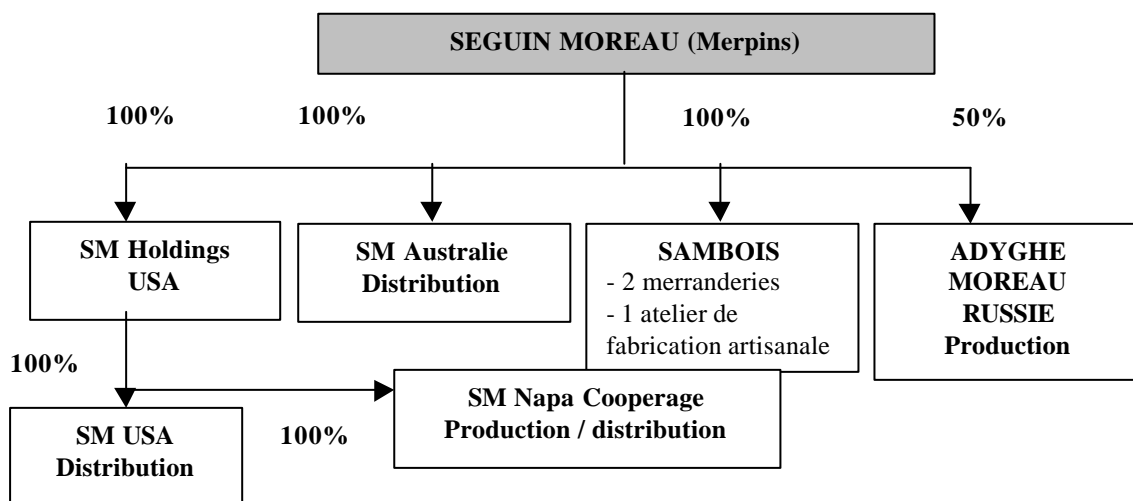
SEGUIN MOREAU (Merpins)

100%

100%

100%

50%

SM Holdings USA

SM Australie Distribution

SAMBOIS
- 2 merranderies
- 1 atelier de fabrication artisanale

ADYGHE MOREAU RUSSIE Production

100%

SM Napa Cooperage Production / distribution

SM USA Distribution

100%